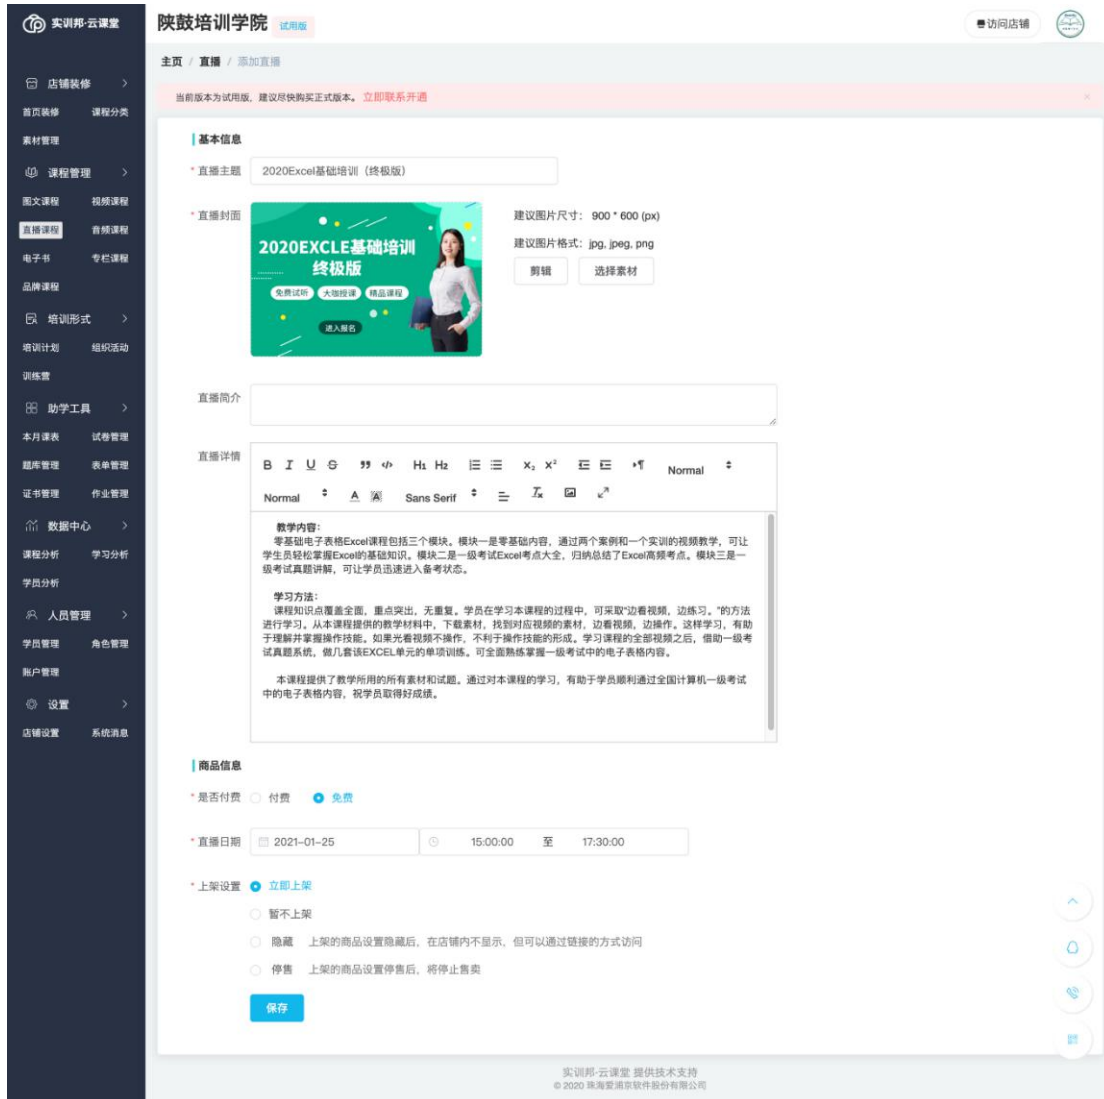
实训邦·云课堂

店铺装修
首页装修 课程分类
素材管理
课程管理
图文课程 视频课程
直播课程 音频课程
电子书 专栏课程
品牌课程
培训形式
培训计划 组织活动
训练营
助学工具
本月课表 试卷管理
题库管理 表单管理
证书管理 作业管理
数据中心
课程分析 学习分析
学员分析
人员管理
学员管理 角色管理
账户管理
设置
店铺设置 系统消息

陕鼓培训学院 试用版

访问店铺

主页 / 直播 / 添加直播

当前版本为试用版，建议尽快购买正式版本。立即联系开通

基本信息

* 直播主题 2020Excel基础培训（终极版）

* 直播封面

2020EXCLE基础培训 终极版
免费试听 大咖授课 精品课程
进入报名

建议图片尺寸：900 * 600 (px)
建议图片格式：jpg, jpeg, png
剪辑 选择素材

直播简介

直播详情

B I U S 99 </> H1 H2 $x_2$ $x^2$ Normal
Normal A Sans Serif

教学内容：
零基础电子表格Excel课程包括三个模块。模块一是零基础内容，通过两个案例和一个实训的视频教学，可让学生员轻松掌握Excel的基础知识。模块二是一级考试Excel考点大全，归纳总结了Excel高频考点。模块三是一级考试真题讲解，可让学员迅速进入备考状态。

学习方法：
课程知识点覆盖全面，重点突出，无重复。学员在学习本课程的过程中，可采取"边看视频，边练习。"的方法进行学习。从本课程提供的教学材料中，下载素材，找到对应视频的素材，边看视频，边操作。这样学习，有助于理解并掌握操作技能。如果光看视频不操作，不利于操作技能的形成。学习课程的全部视频之后，借助一级考试真题系统，做几套该EXCEL单元的单项训练。可全面熟练掌握一级考试中的电子表格内容。

本课程提供了教学所用的所有素材和试题。通过对本课程的学习，有助于学员顺利通过全国计算机一级考试中的电子表格内容，祝学员取得好成绩。

商品信息

* 是否付费 付费 免费

* 直播日期 2021-01-25 15:00:00 至 17:30:00

* 上架设置 立即上架
暂不上架
隐藏 上架的商品设置隐藏后，在店铺内不显示，但可以通过链接的方式访问
停售 上架的商品设置停售后，将停止售卖

保存

实训邦·云课堂 提供技术支持
© 2020 珠海爱浦京软件股份有限公司